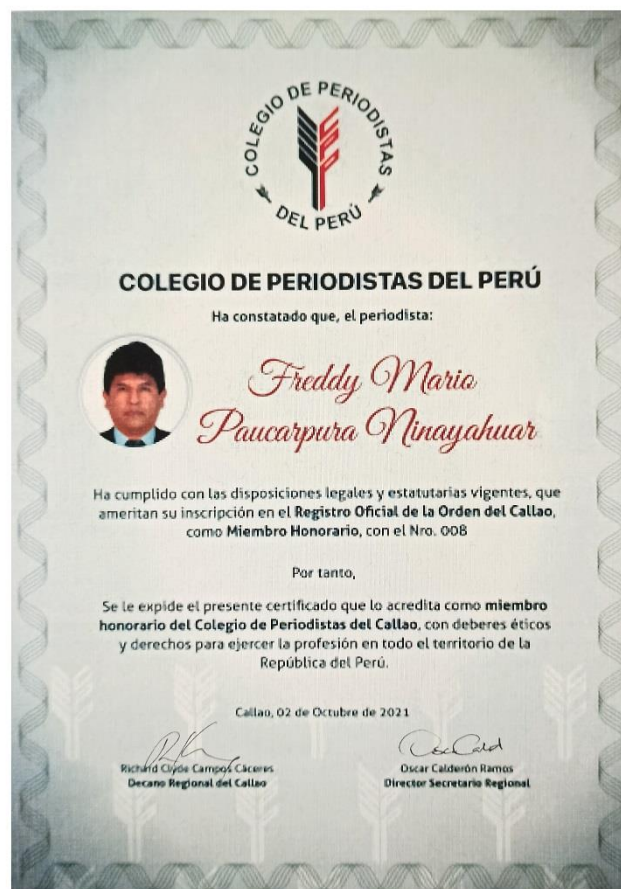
COLEGIO DE PERIODISTAS DEL PERÚ

COLEGIO DE PERIODISTAS DEL PERÚ

Ha constatado que, el periodista:

Freddy Mario Paucarpura Ninayahuar

Ha cumplido con las disposiciones legales y estatutarias vigentes, que ameritan su inscripción en el Registro Oficial de la Orden del Callao, como Miembro Honorario, con el Nro. 008

Por tanto,

Se le expide el presente certificado que lo acredita como miembro honorario del Colegio de Periodistas del Callao, con deberes éticos y derechos para ejercer la profesión en todo el territorio de la República del Perú.

Callao, 02 de Octubre de 2021

Richard Clyde Campos Cáceres
Decano Regional del Callao

Oscar Calderón Ramos
Director Secretario Regional